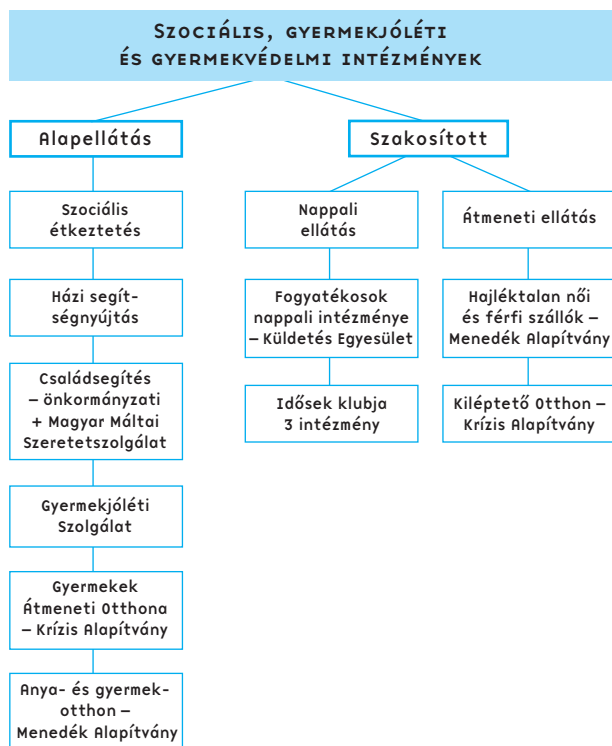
Szociális, gyermekjóléti és gyermekvédelmi intézmények

Alapellátás

Szakosított

Szociális étkeztetés

Házi segítségnyújtás

Családsegítés – önkormányzati + Magyar Máltai Szeretetszolgálat

Gyermekjóléti Szolgálat

Gyermekek Átmeneti Otthona – Krízis Alapítvány

Anya- és gyermekotthon – Menedék Alapítvány

Nappali ellátás

Fogyatékosok nappali intézménye – Küldetés Egyesület

Idősek klubja 3 intézmény

Átmeneti ellátás

Hajléktalan női és férfi szállók – Menedék Alapítvány

Kiléptető Otthon – Krízis Alapítvány